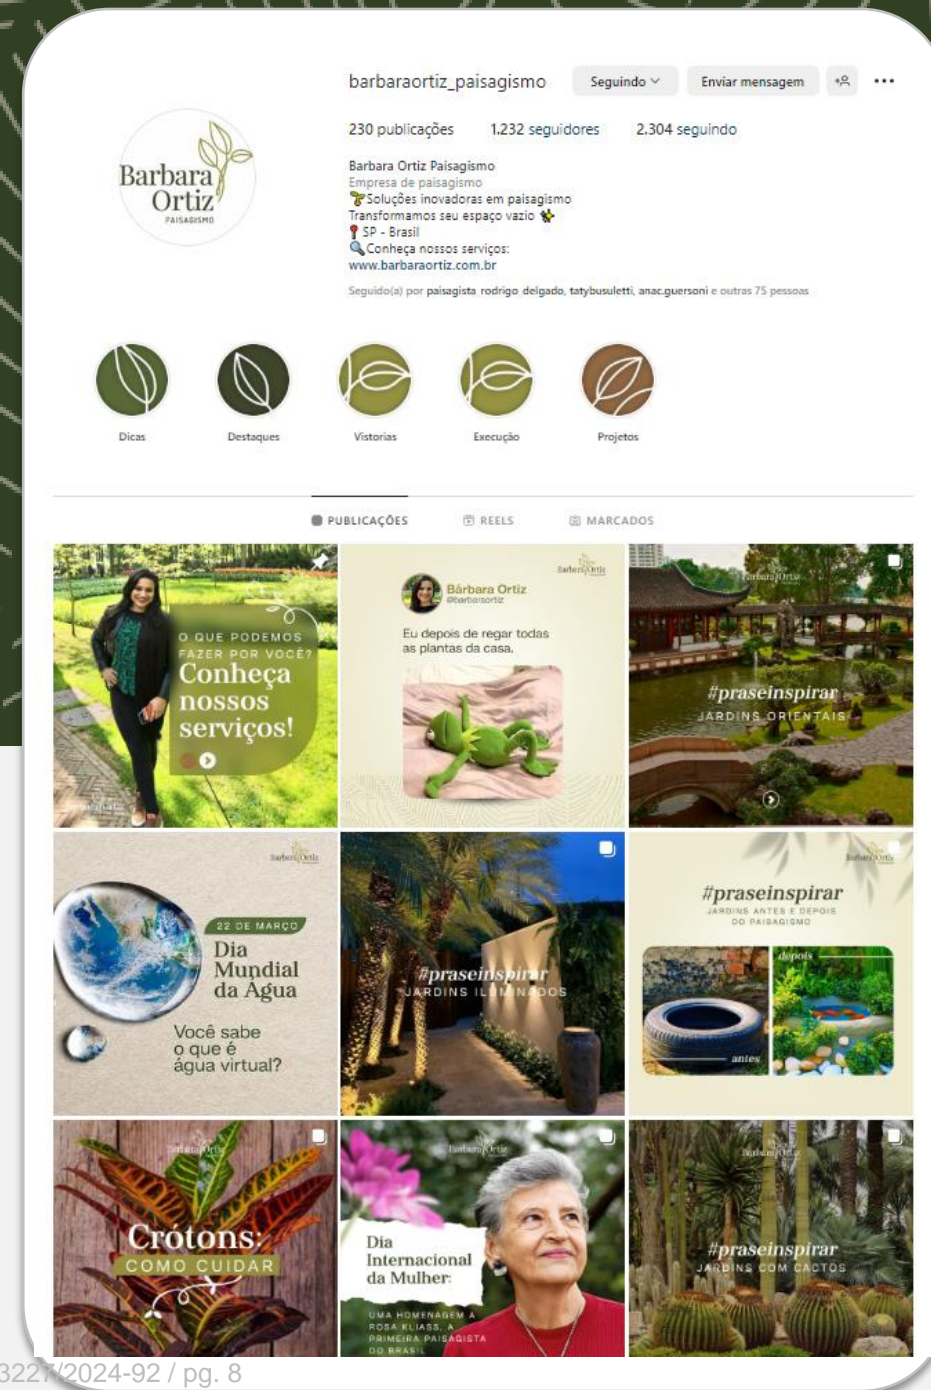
barbaraortiz_paisagismo Seguindo Enviar mensagem

230 publicações 1.232 seguidores 2.304 seguindo

Barbara Ortiz Paisagismo
Empresa de paisagismo
Soluções inovadoras em paisagismo
Transformamos seu espaço vazio
SP - Brasil
Conheça nossos serviços:
www.barbaraortiz.com.br

Seguido(a) por paisagista rodrigo delgado, tatybusuletti, anac.guersoni e outras 75 pessoas

Barbara Ortiz PAISAGISMO

Dicas Destaques Vistorias Execução Projetos

PUBLICAÇÕES REELS MARCADOS

O QUE PODEMOS FAZER POR VOCÊ? Conheça nossos serviços!

Bárbara Ortiz @barbaraortiz
Eu depois de regar todas as plantas da casa.

#praseinspirar JARDINS ORIENTAIS

22 DE MARÇO Dia Mundial da Agua
Você sabe o que é água virtual?

#praseinspirar JARDINS ILUMINADOS

#praseinspirar JARDINS ANTES E DEPOIS DO PAISAGISMO
depois antes

Crótons: COMO CUIDAR

Dia Internacional da Mulher
UMA HOMENAGEM A ROSA KLIASS, A PRIMEIRA PAISAGISTA DO BRASIL

#praseinspirar JARDINS COM CACTOS

3227/2024-92 / pg. 8